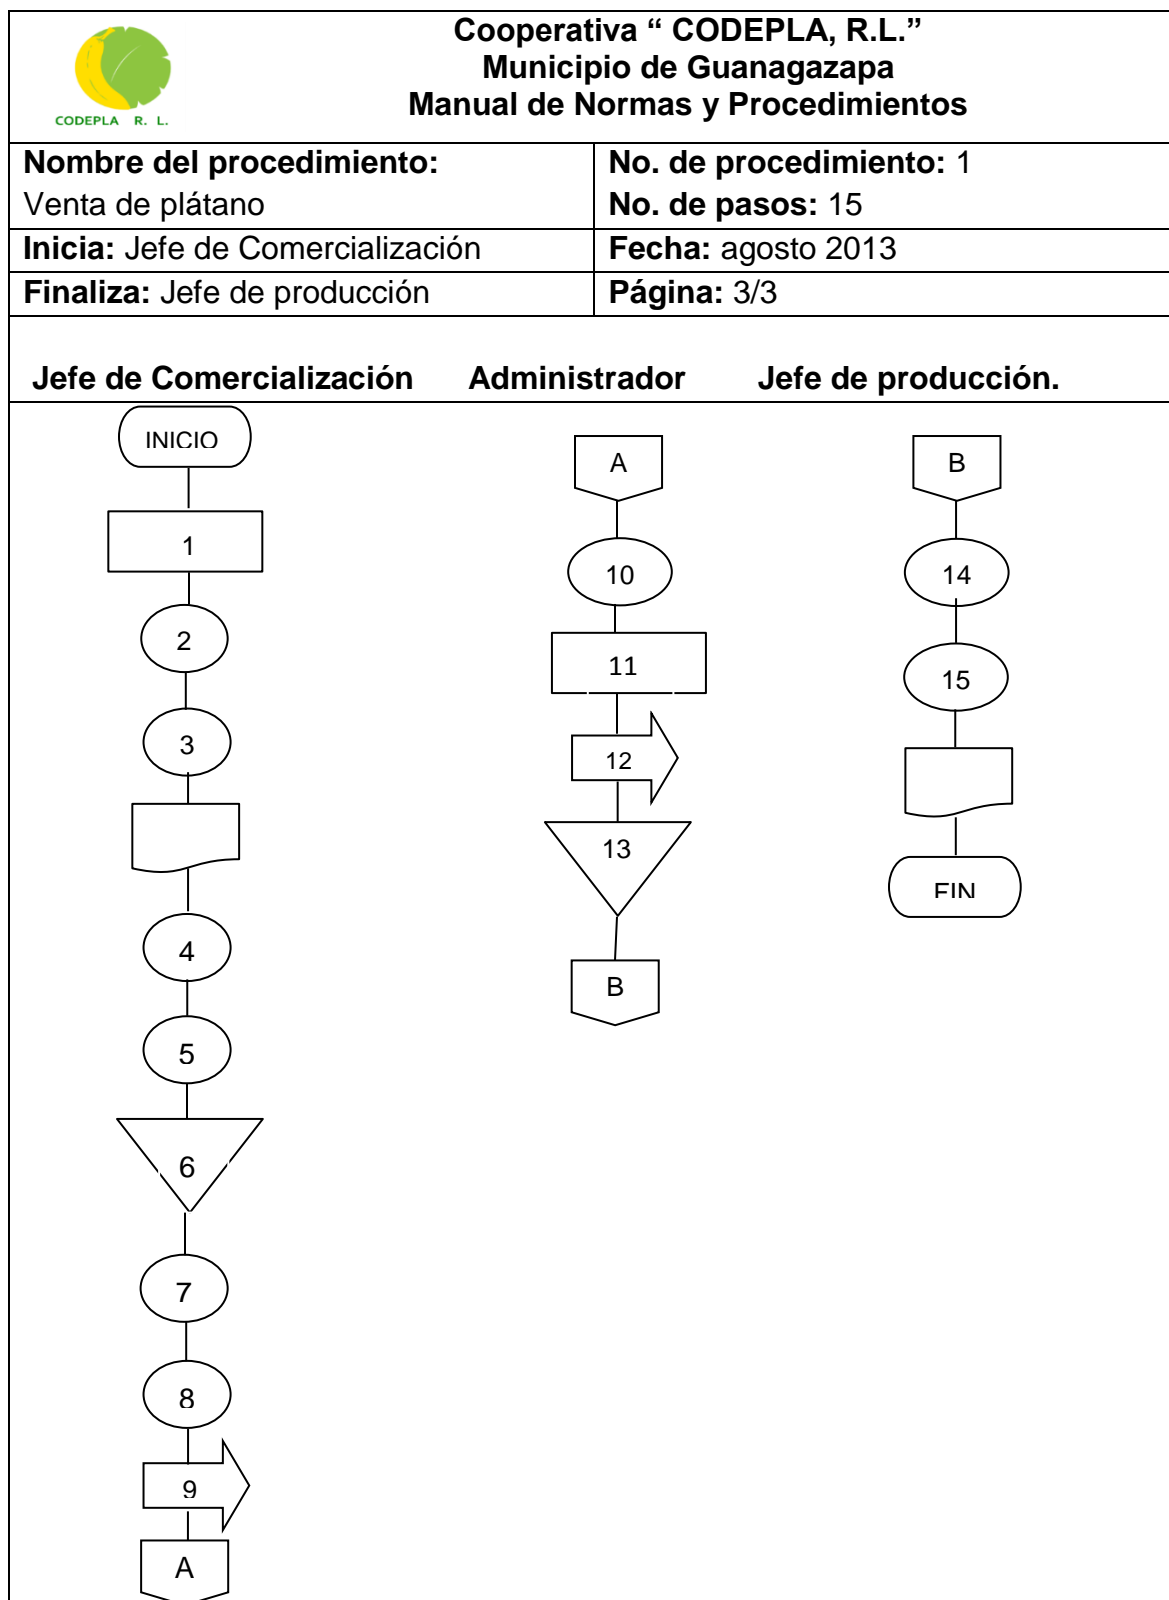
CODEPLA R. L.

Cooperativa " CODEPLA, R.L."
Municipio de Guanagazapa
Manual de Normas y Procedimientos

| **Nombre del procedimiento:** Venta de plátano | **No. de procedimiento:** 1 **No. de pasos:** 15 |
|---|---|
| **Inicia:** Jefe de Comercialización | **Fecha:** agosto 2013 |
| **Finaliza:** Jefe de producción | **Página:** 3/3 |

**Jefe de Comercialización** **Administrador** **Jefe de producción.**

INICIO
1
2
3
4
5
6
7
8
9
A

A
10
11
12
13
B

B
14
15
FIN